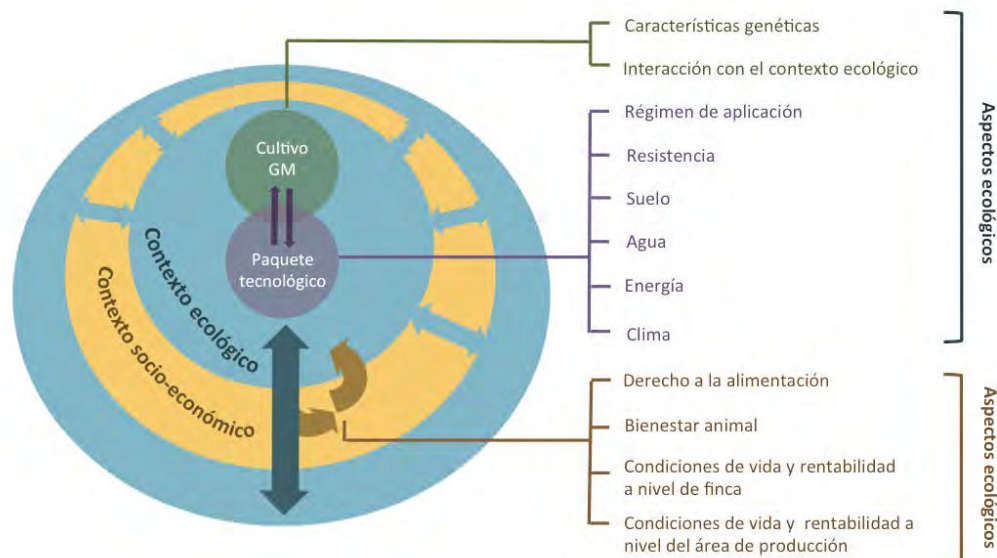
Cultivo GM

Paquete tecnológico

Contexto ecológico

Contexto socio-económico

Características genéticas

Interacción con el contexto ecológico

Régimen de aplicación

Resistencia

Suelo

Agua

Energía

Clima

Aspectos ecológicos

Derecho a la alimentación

Bienestar animal

Condiciones de vida y rentabilidad a nivel de finca

Condiciones de vida y rentabilidad a nivel del área de producción

Aspectos ecológicos